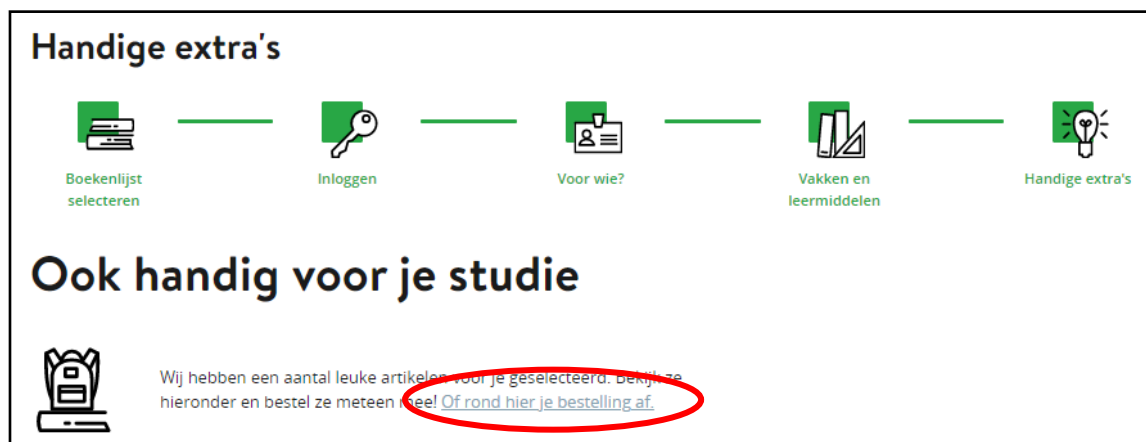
Handige extra's

Boekenlijst selecteren

Inloggen

Voor wie?

Vakken en leermiddelen

Handige extra's

Ook handig voor je studie

Wij hebben een aantal leuke artikelen voor je geselecteerd. Bekijk ze hieronder en bestel ze meteen mee! Of rond hier je bestelling af.